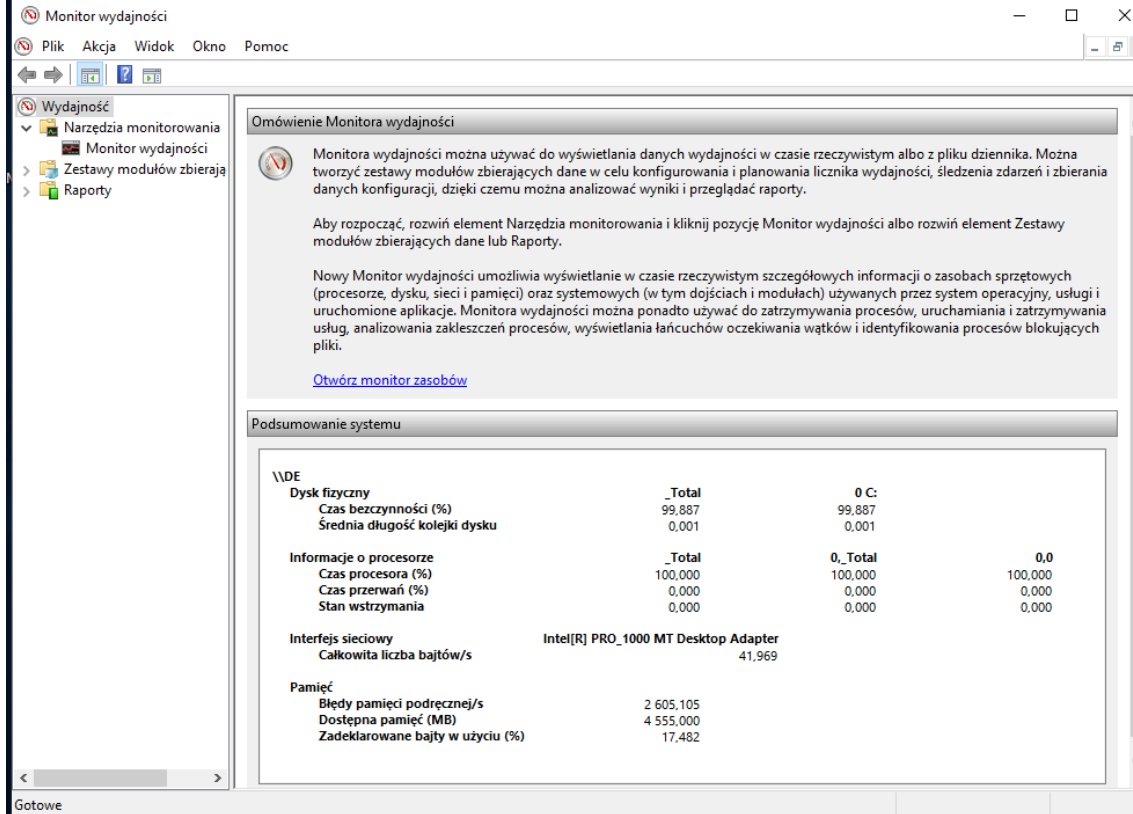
Monitor wydajności

Plik Akcja Widok Okno Pomoc

Wydajność
Narzędzia monitorowania
Monitor wydajności
Zestawy modułów zbierają
Raporty

Omówienie Monitora wydajności

Monitora wydajności można używać do wyświetlania danych wydajności w czasie rzeczywistym albo z pliku dziennika. Można tworzyć zestawy modułów zbierających dane w celu konfigurowania i planowania licznika wydajności, śledzenia zdarzeń i zbierania danych konfiguracji, dzięki czemu można analizować wyniki i przeglądać raporty.

Aby rozpocząć, rozwiń element Narzędzia monitorowania i kliknij pozycję Monitor wydajności albo rozwiń element Zestawy modułów zbierających dane lub Raporty.

Nowy Monitor wydajności umożliwia wyświetlanie w czasie rzeczywistym szczegółowych informacji o zasobach sprzętowych (procesorze, dysku, sieci i pamięci) oraz systemowych (w tym dojściach i modułach) używanych przez system operacyjny, usługi i uruchomione aplikacje. Monitora wydajności można ponadto używać do zatrzymywania procesów, uruchamiania i zatrzymywania usług, analizowania zakleszczeń procesów, wyświetlania łańcuchów oczekiwania wątków i identyfikowania procesów blokujących pliki.

Otwórz monitor zasobów

Podsumowanie systemu

\\DE

| | | | |
|---|---|---|---|
| Dysk fizyczny | _Total | 0 C: | |
| Czas bezczynności (%) | 99,887 | 99,887 | |
| Średnia długość kolejki dysku | 0,001 | 0,001 | |
| Informacje o procesorze | _Total | 0,_Total | 0,0 |
| Czas procesora (%) | 100,000 | 100,000 | 100,000 |
| Czas przerwań (%) | 0,000 | 0,000 | 0,000 |
| Stan wstrzymania | 0,000 | 0,000 | 0,000 |
| Interfejs sieciowy | Intel[R] PRO_1000 MT Desktop Adapter | | |
| Całkowita liczba bajtów/s | | 41,969 | |
| Pamięć | | | |
| Błędy pamięci podręcznej/s | 2 605,105 | | |
| Dostępna pamięć (MB) | 4 555,000 | | |
| Zadeklarowane bajty w użyciu (%) | 17,482 | | |

Gotowe